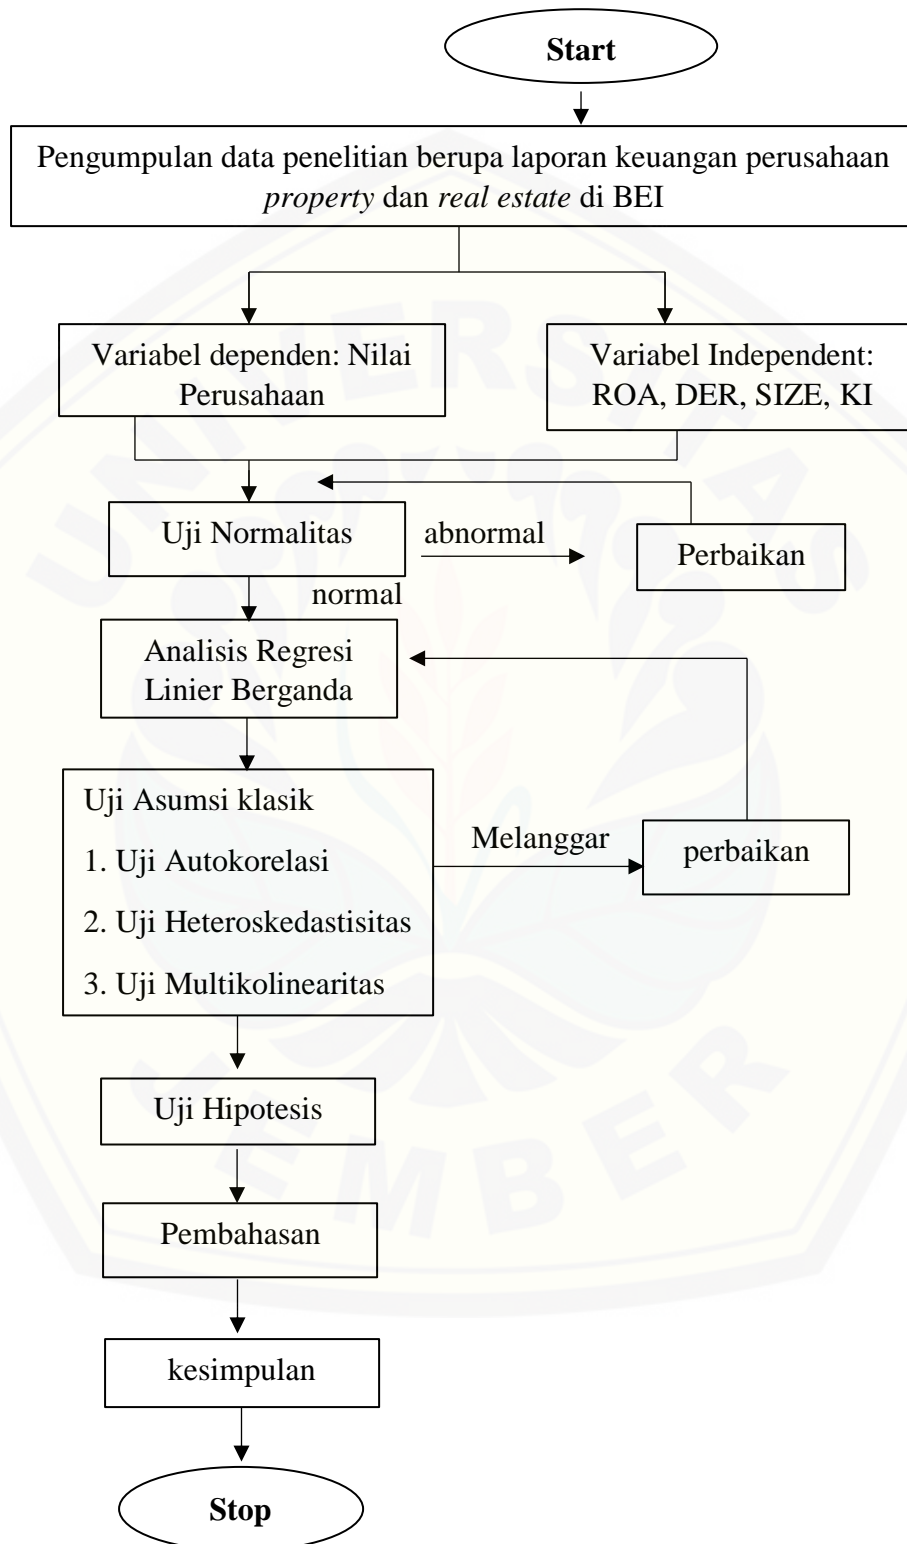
Start

Pengumpulan data penelitian berupa laporan keuangan perusahaan property dan real estate di BEI

Variabel dependen: Nilai Perusahaan

Variabel Independent: ROA, DER, SIZE, KI

Uji Normalitas

abnormal

Perbaikan

normal

Analisis Regresi Linier Berganda

Uji Asumsi klasik
1. Uji Autokorelasi
2. Uji Heteroskedastisitas
3. Uji Multikolinearitas

Melanggar

perbaikan

Uji Hipotesis

Pembahasan

kesimpulan

Stop